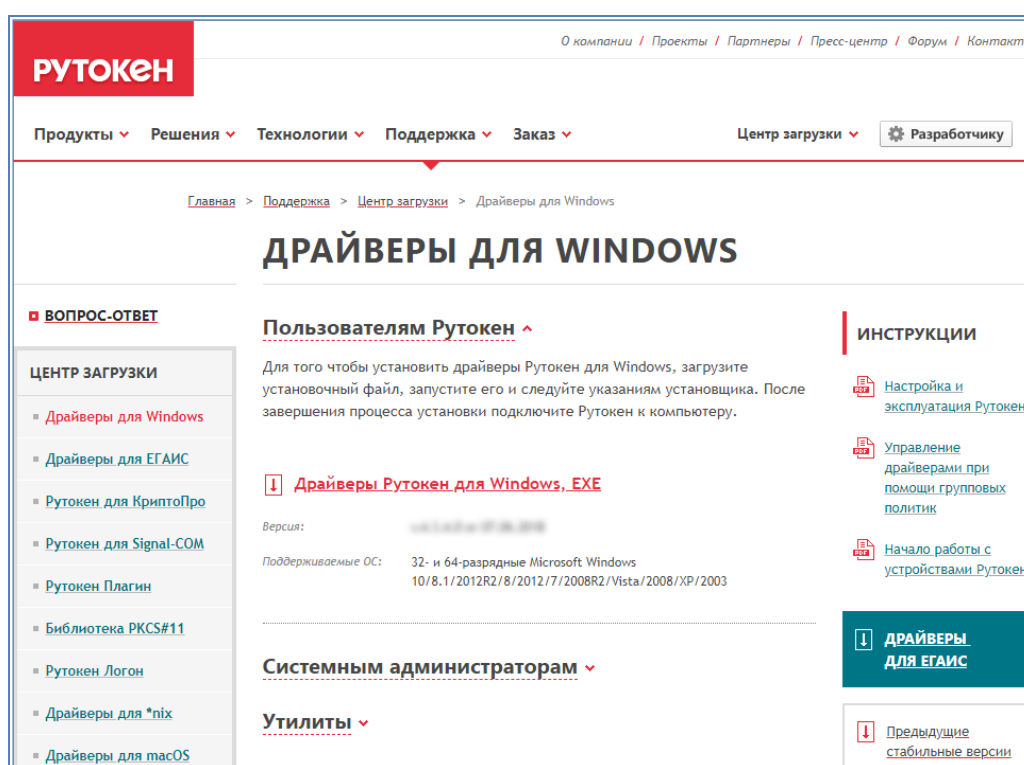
О компании / Проекты / Партнеры / Пресс-центр / Форум / Контакт

РУТОКЕН

Продукты Решения Технологии Поддержка Заказ Центр загрузки Разработчику

Главная > Поддержка > Центр загрузки > Драйверы для Windows

ДРАЙВЕРЫ ДЛЯ WINDOWS

ВОПРОС-ОТВЕТ

ЦЕНТР ЗАГРУЗКИ

Драйверы для Windows

Драйверы для ЕГАИС

Рутокен для КриптоПро

Рутокен для Signal-COM

Рутокен Плагин

Библиотека PKCS#11

Рутокен Логон

Драйверы для *nix

Драйверы для macOS

Пользователям Рутокен

Для того чтобы установить драйверы Рутокен для Windows, загрузите установочный файл, запустите его и следуйте указаниям установщика. После завершения процесса установки подключите Рутокен к компьютеру.

Драйверы Рутокен для Windows, EXE

Версия: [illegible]

Поддерживаемые ОС: 32- и 64-разрядные Microsoft Windows 10/8.1/2012R2/8/2012/7/2008R2/Vista/2008/XP/2003

Системным администраторам

Утилиты

ИНСТРУКЦИИ

Настройка и эксплуатация Рутокен

Управление драйверами при помощи групповых политик

Начало работы с устройствами Рутокен

ДРАЙВЕРЫ ДЛЯ ЕГАИС

Предыдущие стабильные версии